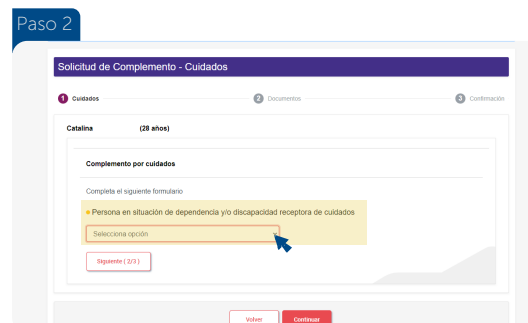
Paso 2

Solicitud de Complemento - Cuidados

1 Cuidados
2 Documentos
3 Confirmación

Catalina (28 años)

Complemento por cuidados

Completa el siguiente formulario

Persona en situación de dependencia y/o discapacidad receptora de cuidados

Selecciona opción

Siguiente ( 2/3 )

Volver
Continuar